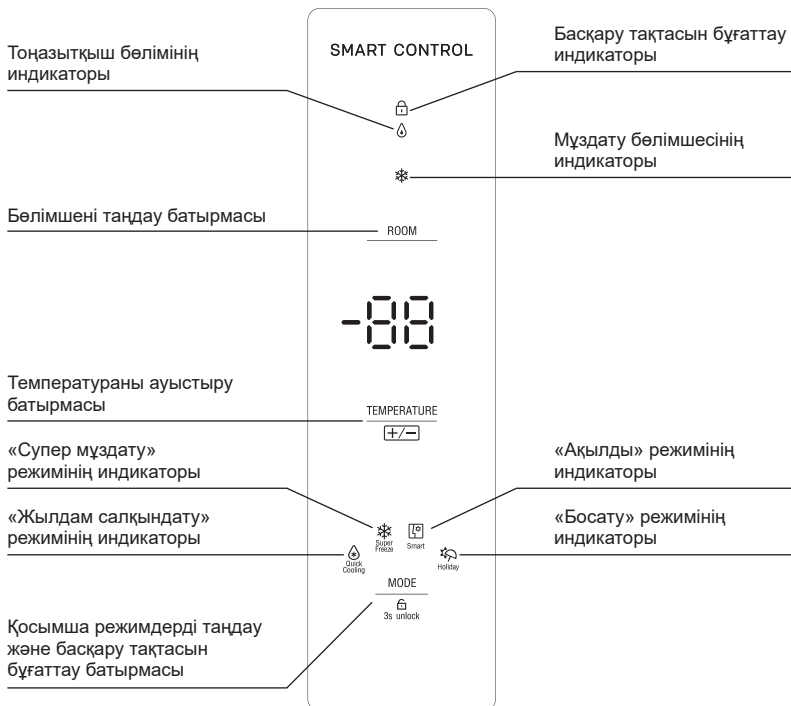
Тоңазытқыш бөлімінің индикаторы

SMART CONTROL

Басқару тақтасын бұғаттау индикаторы

Мұздату бөлімшесінің индикаторы

Бөлімшені таңдау батырмасы

ROOM

-88

Температураны ауыстыру батырмасы

TEMPERATURE

+/−

«Супер мұздату» режимінің индикаторы

«Ақылды» режимінің индикаторы

«Жылдам салқындату» режимінің индикаторы

«Босату» режимінің индикаторы

Super Freeze

Smart

Quick Cooling

Holiday

MODE

3s unlock

Қосымша режимдерді таңдау және басқару тақтасын бұғаттау батырмасы